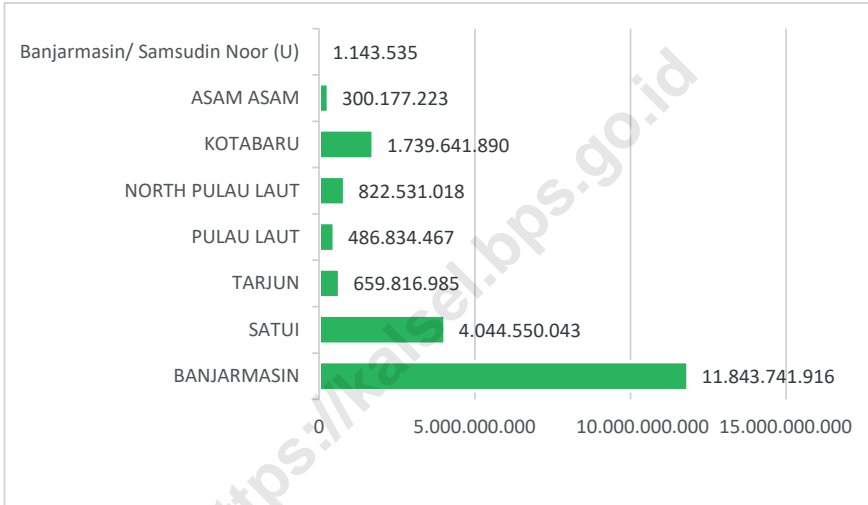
Banjarmasin/ Samsudin Noor (U) 1.143.535
ASAM ASAM 300.177.223
KOTABARU 1.739.641.890
NORTH PULAU LAUT 822.531.018
PULAU LAUT 486.834.467
TARJUN 659.816.985
SATUI 4.044.550.043
BANJARMASIN 11.843.741.916

0 5.000.000.000 10.000.000.000 15.000.000.000

https://kalsel.bps.go.id